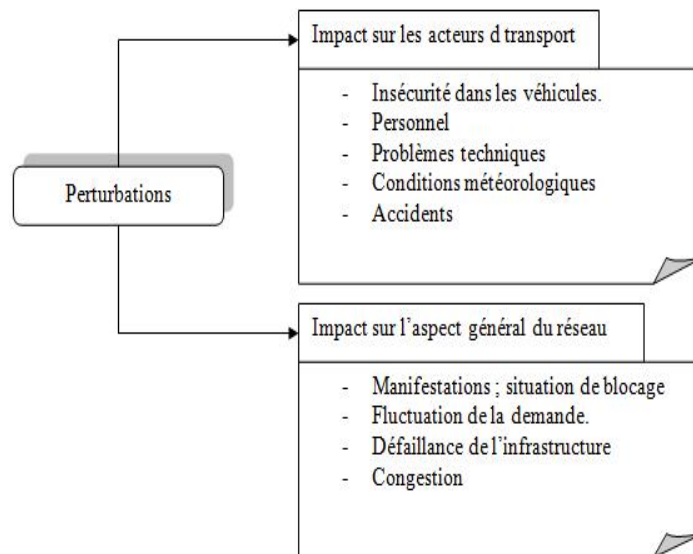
Perturbations

Impact sur les acteurs d transport

- Insécurité dans les véhicules.
- Personnel
- Problèmes techniques
- Conditions météorologiques
- Accidents

Impact sur l'aspect général du réseau

- Manifestations ; situation de blocage
- Fluctuation de la demande.
- Défaillance de l'infrastructure
- Congestion